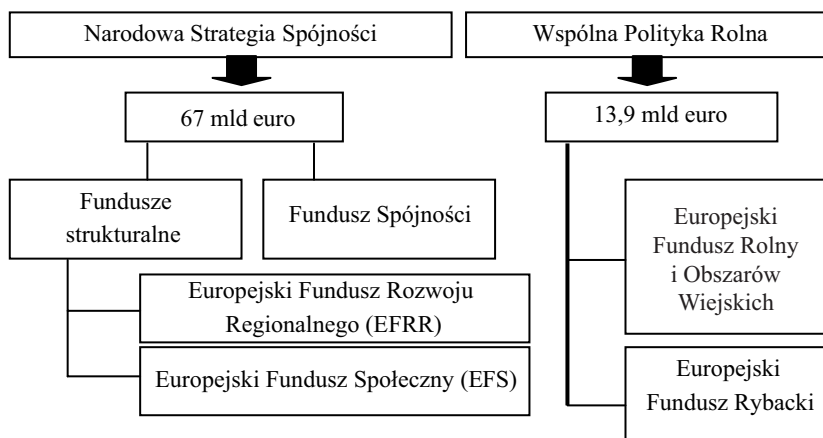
Narodowa Strategia Spójności

67 mld euro

Fundusze strukturalne

Fundusz Spójności

Europejski Fundusz Rozwoju Regionalnego (EFRR)

Europejski Fundusz Społeczny (EFS)

Wspólna Polityka Rolna

13,9 mld euro

Europejski Fundusz Rolny i Obszarów Wiejskich

Europejski Fundusz Rybacki